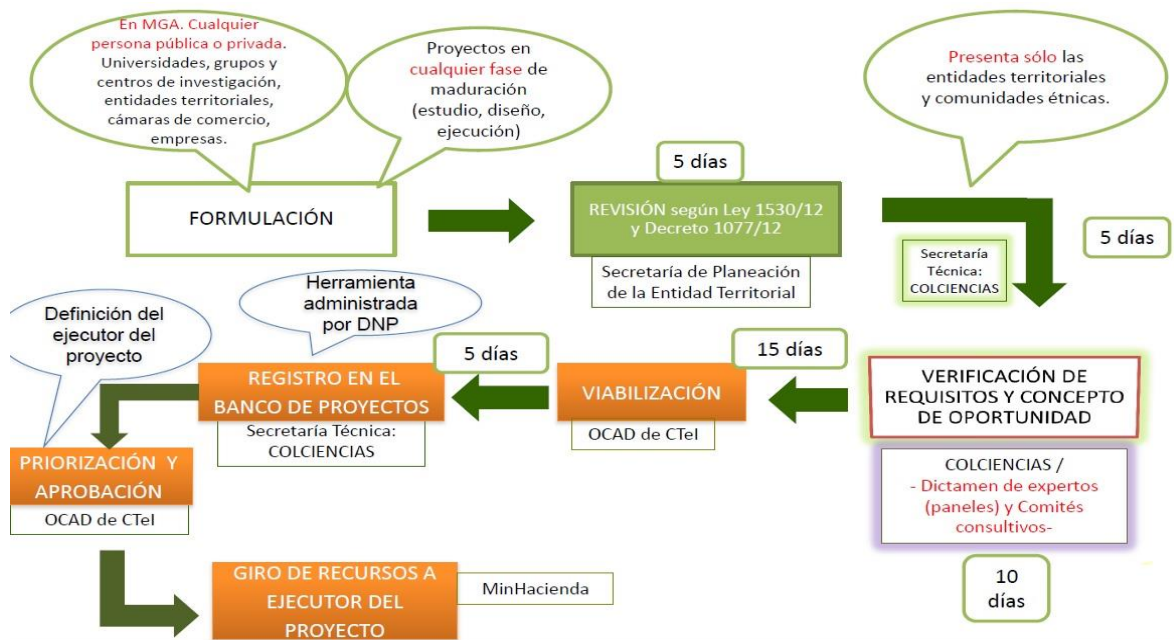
En MGA. Cualquier persona pública o privada. Universidades, grupos y centros de investigación, entidades territoriales, cámaras de comercio, empresas.

Proyectos en cualquier fase de maduración (estudio, diseño, ejecución)

Presenta sólo las entidades territoriales y comunidades étnicas.

FORMULACIÓN

5 días

REVISIÓN según Ley 1530/12 y Decreto 1077/12

Secretaría de Planeación de la Entidad Territorial

Secretaría Técnica: COLCIENCIAS

5 días

Definición del ejecutor del proyecto

Herramienta administrada por DNP

5 días

REGISTRO EN EL BANCO DE PROYECTOS

Secretaría Técnica: COLCIENCIAS

15 días

VIABILIZACIÓN

OCAD de CTeI

VERIFICACIÓN DE REQUISITOS Y CONCEPTO DE OPORTUNIDAD

COLCIENCIAS / - Dictamen de expertos (paneles) y Comités consultivos-

PRIORIZACIÓN Y APROBACIÓN

OCAD de CTeI

GIRO DE RECURSOS A EJECUTOR DEL PROYECTO

MinHacienda

10 días